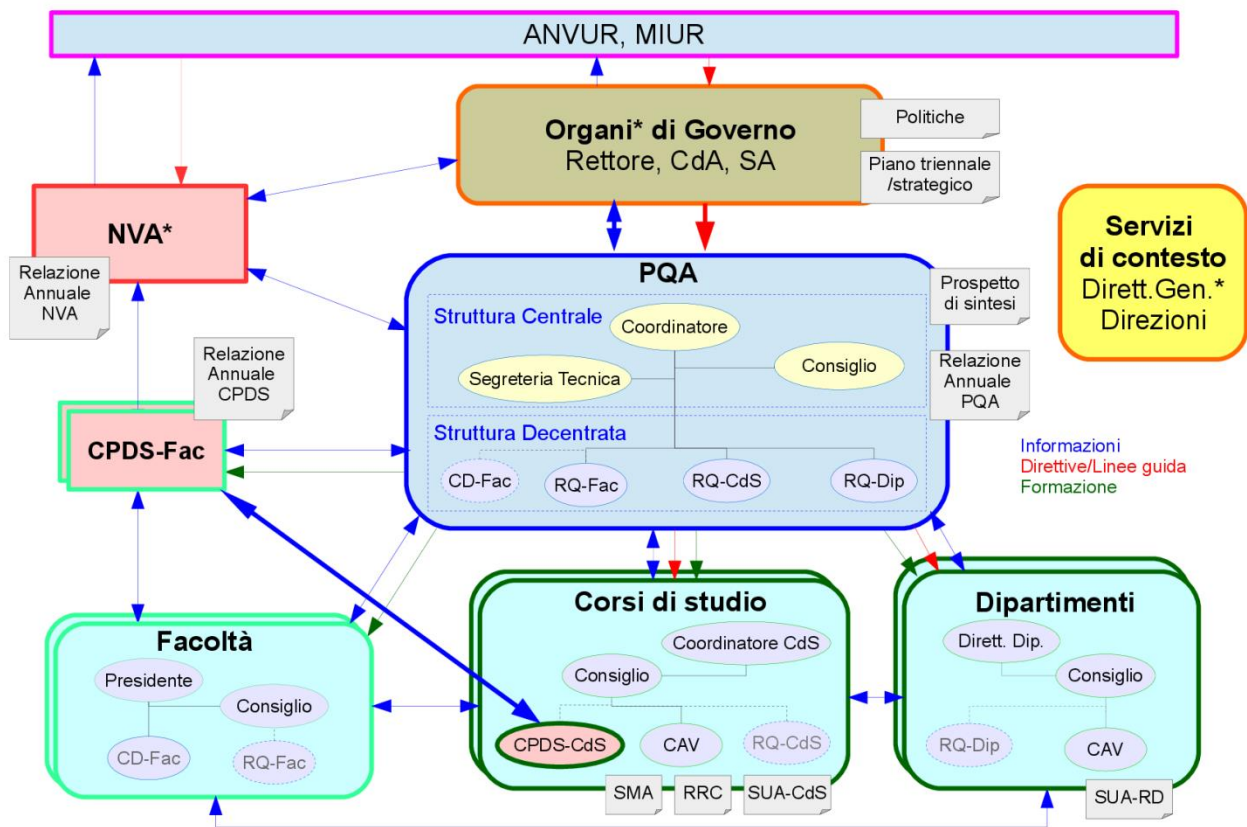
ANVUR, MIUR

Organi* di Governo
Rettore, CdA, SA

Politiche

Piano triennale /strategico

NVA*

Relazione Annuale NVA

Servizi di contesto
Dirett.Gen.*
Direzioni

PQA

Prospetto di sintesi

Struttura Centrale

Coordinatore

Consiglio

Segreteria Tecnica

Relazione Annuale PQA

Relazione Annuale CPDS

CPDS-Fac

Struttura Decentrata

CD-Fac

RQ-Fac

RQ-CdS

RQ-Dip

Informazioni
Direttive/Linee guida
Formazione

Corsi di studio

Coordinatore CdS

Consiglio

CPDS-CdS

CAV

RQ-CdS

SMA

RRC

SUA-CdS

Dipartimenti

Dirett. Dip.

Consiglio

RQ-Dip

CAV

SUA-RD

Facoltà

Presidente

Consiglio

CD-Fac

RQ-Fac